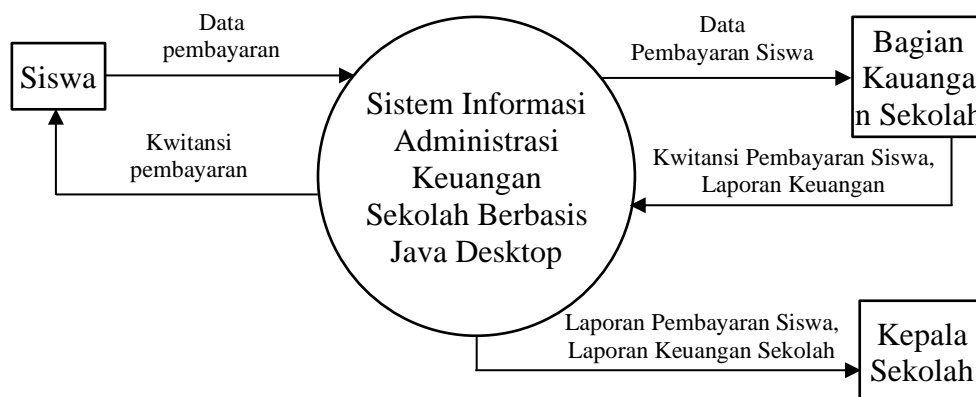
Siswa

Data pembayaran

Kwitansi pembayaran

Sistem Informasi Administrasi Keuangan Sekolah Berbasis Java Desktop

Data Pembayaran Siswa

Bagian Kauanga n Sekolah

Kwitansi Pembayaran Siswa, Laporan Keuangan

Laporan Pembayaran Siswa, Laporan Keuangan Sekolah

Kepala Sekolah